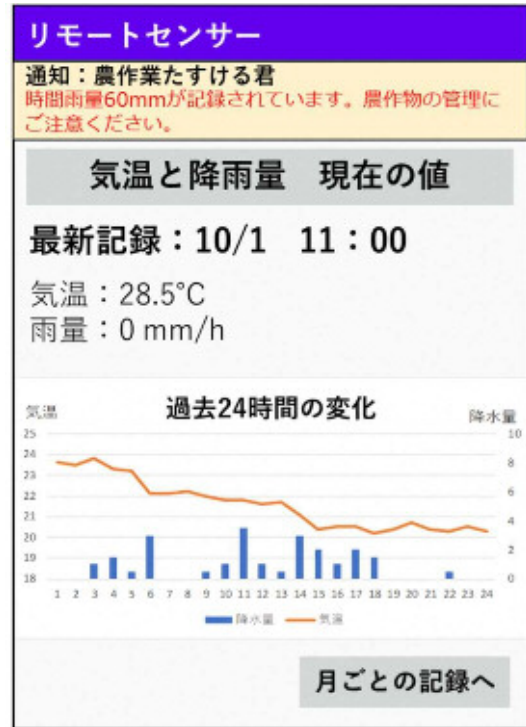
リモートセンサー

通知：農作業たすける君
時間雨量60mmが記録されています。農作物の管理にご注意ください。

気温と降雨量　現在の値

最新記録：10/1　11：00

気温：28.5°C
雨量：0 mm/h

過去24時間の変化

気温
25
24
23
22
21
20
19
18

降水量
10
8
6
4
2
0

1 2 3 4 5 6 7 8 9 10 11 12 13 14 15 16 17 18 19 20 21 22 23 24

降水量　気温

月ごとの記録へ